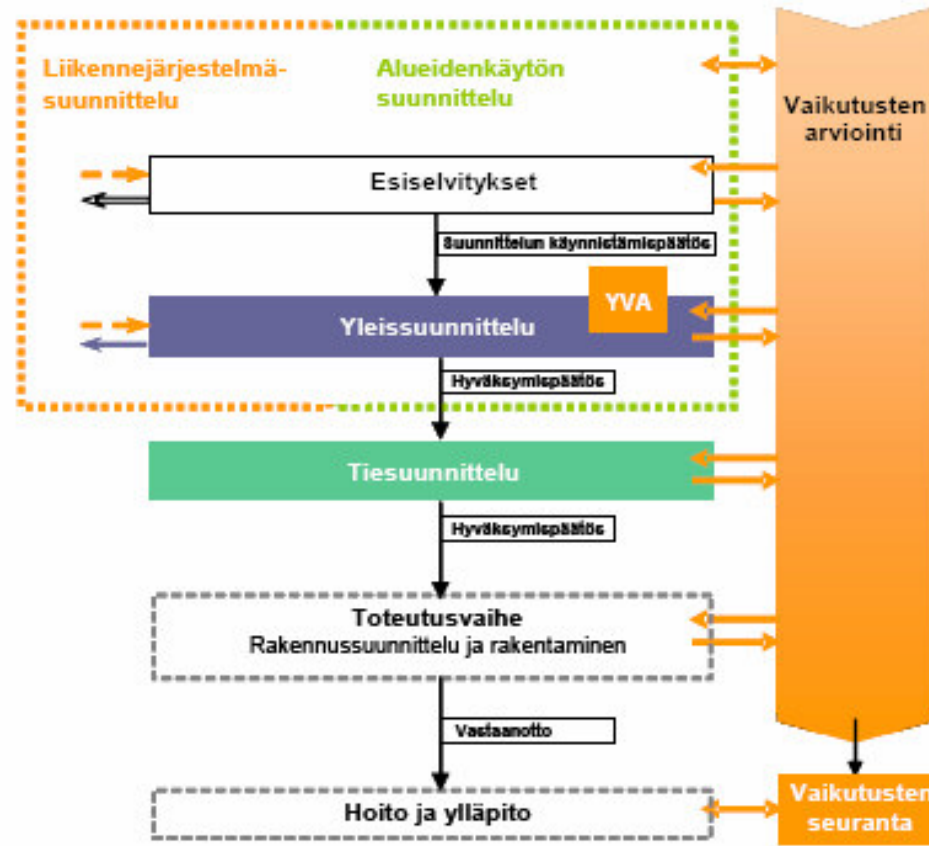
Liikennejärjestelmäsuunnittelu

Alueidenkäytön suunnittelu

Vaikutusten arviointi

Esiselvitykset

Suunnittelun käynnistämispäätös

YVA

Yleissuunnittelu

Hyväksymispäätös

Tiesuunnittelu

Hyväksymispäätös

Toteutusvaihe
Rakennussuunnittelu ja rakentaminen

Vastaanotto

Hoito ja ylläpito

Vaikutusten seuranta